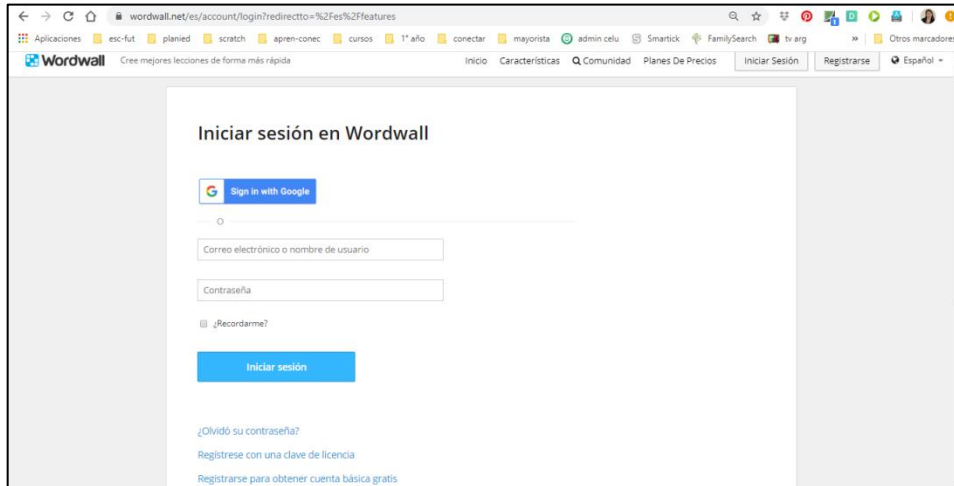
wordwall.net/es/account/login?redirectto=%2Fes%2Ffeatures

Aplicaciones esc-fut planied scratch apren-conec cursos 1° año conectar mayorista admin celu Smartick FamilySearch tv arg » Otros marcadores

Wordwall Cree mejores lecciones de forma más rápida

Inicio Características Comunidad Planes De Precios Iniciar Sesión Registrarse Español

Iniciar sesión en Wordwall

Sign in with Google

O

Correo electrónico o nombre de usuario

Contraseña

¿Recordarme?

Iniciar sesión

¿Olvidó su contraseña?

Regístrese con una clave de licencia

Registrarse para obtener cuenta básica gratis